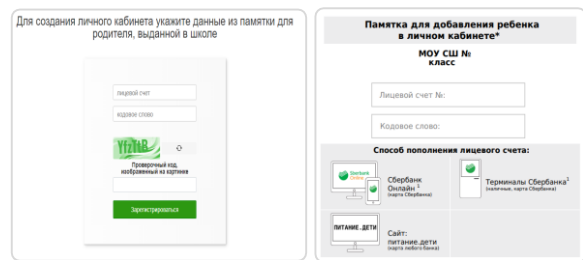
Для создания личного кабинета укажите данные из памятки для родителя, выданной в школе

лицевой счет

кодовое слово

YfzYtB

Проверочный код, изображенный на картинке

Зарегистрироваться

Памятка для добавления ребенка в личном кабинете*

МОУ СШ №
класс

Лицевой счет №:

Кодовое слово:

Способ пополнения лицевого счета:

Sberbank Online

Сбербанк Онлайн $^1$
(карта Сбербанка)

Терминалы Сбербанка$^2$
(наличные, карта Сбербанка)

ПИТАНИЕ.ДЕТИ

Сайт: питание.дети
(карта любого банка)